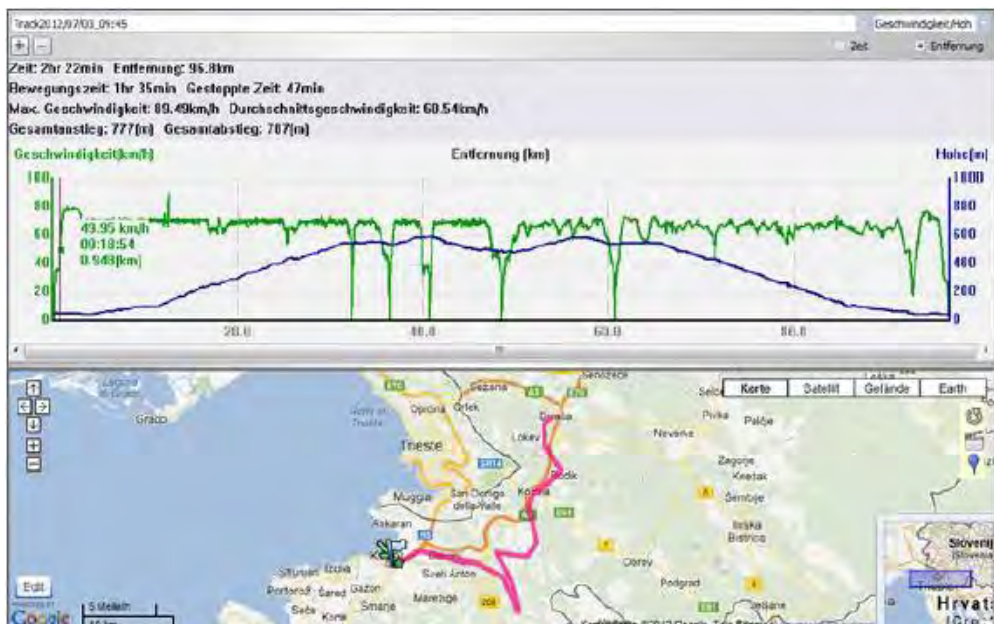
Track2012/07/03_09:45

Geschwindigkeit/Höh

+ −

Zeit

Entfernung

Zeit: 2hr 22min Entfernung: 96.8km
Bewegungszeit: 1hr 35min Gestoppte Zeit: 47min
Max. Geschwindigkeit: 89.49km/h Durchschnittsgeschwindigkeit: 60.54km/h
Gesamtanstieg: 777[m] Gesamtabstieg: 787[m]

Geschwindigkeit[km/h]

Entfernung [km]

Hohe[m]

100
80
60
40
20
0

1000
800
600
400
200
0

49.95 km/h
00:18:54
0.948[km]

20.0
40.0
60.0
80.0

Karte
Satellit
Gelände
Earth

Laguna di Grado
Grado
Golfo di Trieste
Sezana
Opcina
Orlek
Divaca
Senozece
Lokev
Trieste
Nevarne
Pivka
Palcje
Zagorje
Knezak
Rodik
Kozina
Muggia
San Dorligo della Valle
Sembije
Ilirska Bistrica
Ankaran
Koper
Sveti Anton
Izola
Piran
Portoroz
Sared
Gazon
Smarje
Marezige
Obrov
Podgrad
Jelsane
Secovlje
Kona
Slovenija
Hrvat
Edit
Google
5 Meilen
10 km
Kartendaten ©2012 Google